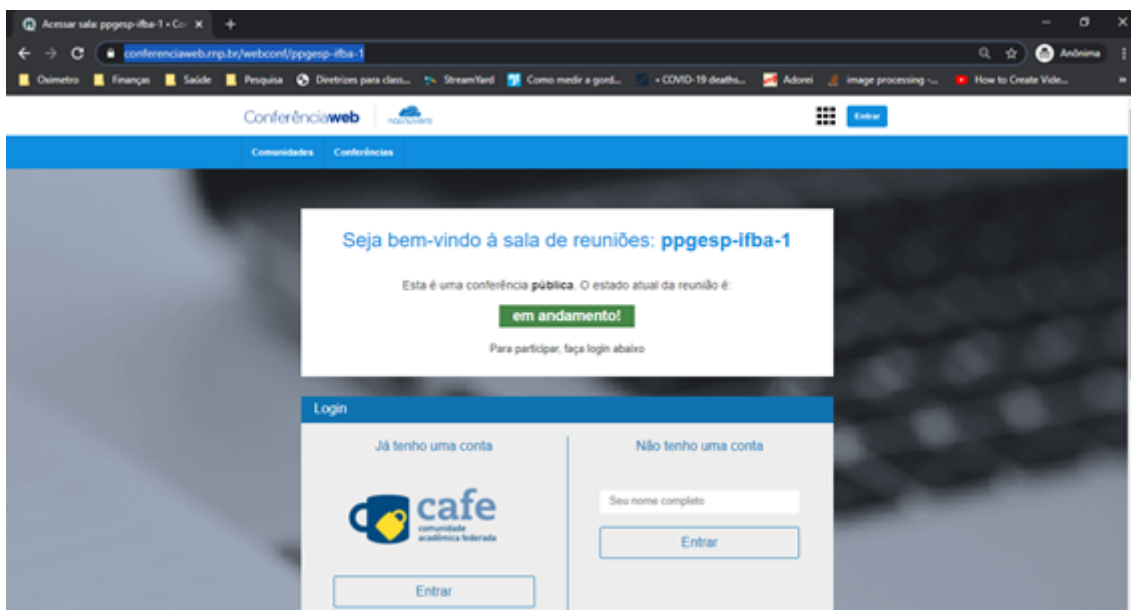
Acessar sala: ppgesp-ifba-1 • Co ×
+
conferenciaweb.rnp.br/webconf/ppgesp-ifba-1
Anônima
Oximetro Finanças Saúde Pesquisa Diretrizes para class... StreamYard Como medir a gord... • COVID-19 deaths... Adorei image processing -... How to Create Vide...

Conferênciaweb nas nuvens
Entrar

Comunidades Conferências

Seja bem-vindo à sala de reuniões: ppgesp-ifba-1

Esta é uma conferência pública. O estado atual da reunião é:

em andamento!

Para participar, faça login abaixo

Login

Já tenho uma conta

cafe comunidade acadêmica federada

Entrar

Não tenho uma conta

Seu nome completo

Entrar